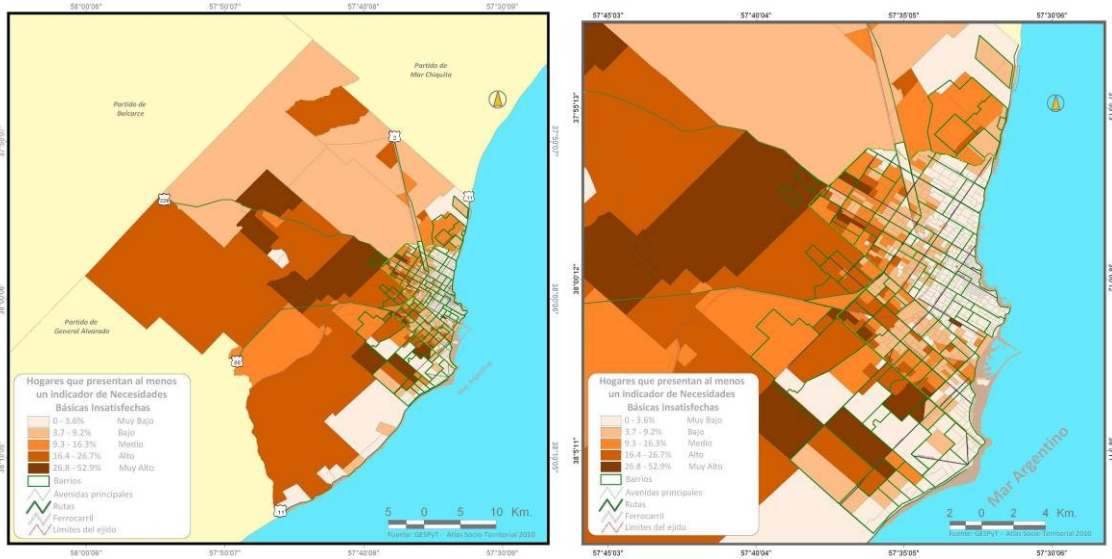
58°00'06"
57°50'07"
57°40'08"
57°30'09"

Partido de Mar Chiquita

Partido de Balcarce

Partido de General Alvarado

37°50'07"
38°00'06"
38°10'05"

2
226
11
88
11

Mar Argentino

Hogares que presentan al menos un indicador de Necesidades Básicas Insatisfechas
0 - 3.6% Muy Bajo
3.7 - 9.2% Bajo
9.3 - 16.3% Medio
16.4 - 26.7% Alto
26.8 - 52.9% Muy Alto
Barrios
Avenidas principales
Rutas
Ferrocarril
Límites del ejido

5 0 5 10 Km.
Fuente: GESPyT - Atlas Socio-Territorial 2010

58°00'06"
57°50'07"
57°40'08"
57°30'09"

57°45'03"
57°40'04"
57°35'05"
57°30'06"

37°55'13"
38°00'12"
38°05'11"

Mar Argentino

Hogares que presentan al menos un indicador de Necesidades Básicas Insatisfechas
0 - 3.6% Muy Bajo
3.7 - 9.2% Bajo
9.3 - 16.3% Medio
16.4 - 26.7% Alto
26.8 - 52.9% Muy Alto
Barrios
Avenidas principales
Rutas
Ferrocarril
Límites del ejido

2 0 2 4 Km.
Fuente: GESPyT - Atlas Socio-Territorial 2010

57°45'03"
57°40'04"
57°35'05"
57°30'06"